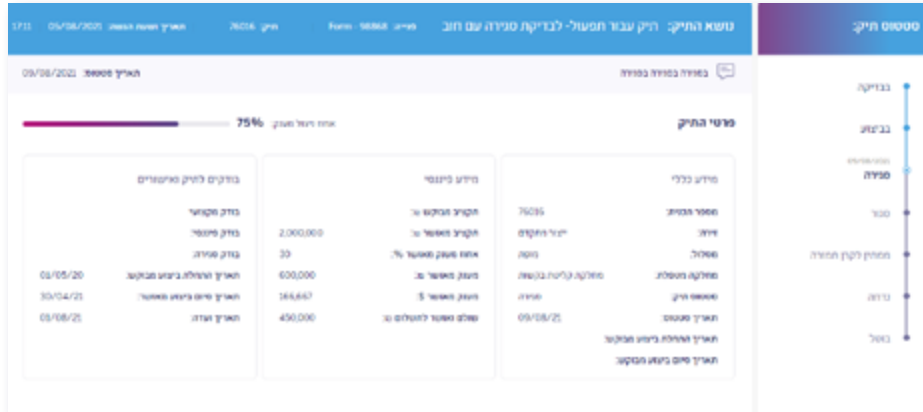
סטטוס תיק:

בבדיקה
בביצוע
סגירה
סגור
ממתין לקבלת תמורה
נדחה
בוטל

נושא התיק: תיק עבור תפעול- לבדיקת סגירה עם חוב

תיק: 76016

Form - 56868

תאריך הגשת הבקשה: 05/08/2020

1711

בסגירה בסגירה בסגירה

תאריך סטטוס: 09/08/2021

פרטי התיק

אחוז ניצול מענק: 75%

מידע כללי

מספר הבקשה: 76036

פירוט: ייצור התקנים

מסלול: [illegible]

מחלקה מטפלת: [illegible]

סטטוס תיק: סגירה

תאריך סטטוס: 09/08/21

תאריך התחלת ביצוע הבקשה:

תאריך סיום ביצוע הבקשה:

מידע פיננסי

תקציב הבקשה ₪:

תקציב מאושר ₪: 2,000,000

אחוז מענק מאושר %: 30

מענק מאושר ₪: 600,000

מענק מאושר $: 166,667

סכום מאושר לתשלום ₪: 450,000

בודקים לתיק פיננסים

בודק מקצועי:

בודק פיננסי:

בודק סגירה:

תאריך התחלת ביצוע מבוקש: 01/05/20

תאריך סיום ביצוע מאושר: 30/04/21

תאריך ועדה: 03/08/21